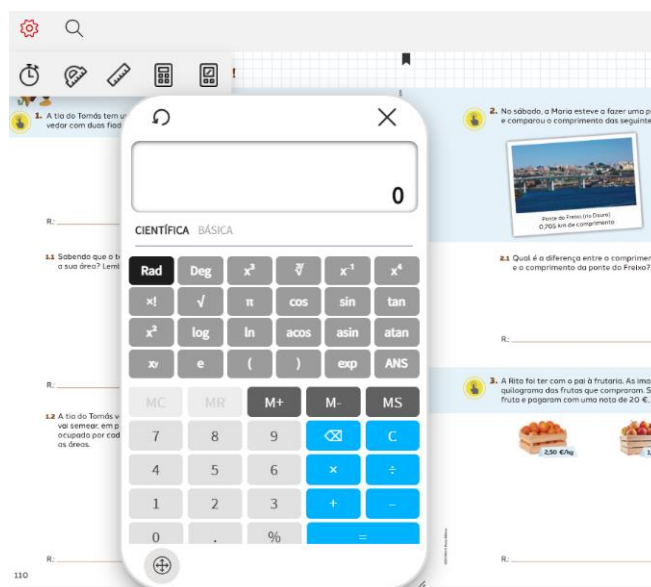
1. A tia do Tomás tem u vedor com duas fiad

R:

1.1 Sabendo que o t a sua área? Lemb

R:

1.2 A tia do Tomás v vai semear, em p ocupado por cod as áreas.

R:

110

0

CIENTÍFICA BÁSICA

| Rad | Deg | $x^3$ | $\sqrt[3]{}$ | $x^{-1}$ | $x^4$ |
|---|---|---|---|---|---|
| x! | √ | π | cos | sin | tan |
| $x^2$ | log | ln | acos | asin | atan |
| $x^y$ | e | ( | ) | exp | ANS |

| MC | MR | M+ | M- | MS |
|---|---|---|---|---|
| 7 | 8 | 9 | ⌫ | C |
| 4 | 5 | 6 | × | ÷ |
| 1 | 2 | 3 | + | − |
| 0 | . | % | = | |

2. No sábado, a Maria esteve a fazer uma p e comparou o comprimento das seguinte

Ponte do Freixo (rio Douro) 0,705 km de comprimento

2.1 Qual é a diferença entre o comprimen e o comprimento da ponte do Freixo?

R:

3. A Rita foi ter com o pai à frutaria. As ima quilograma das frutas que compraram. S fruto e pagaram com uma nota de 20 €.

2,50 €/kg

R: